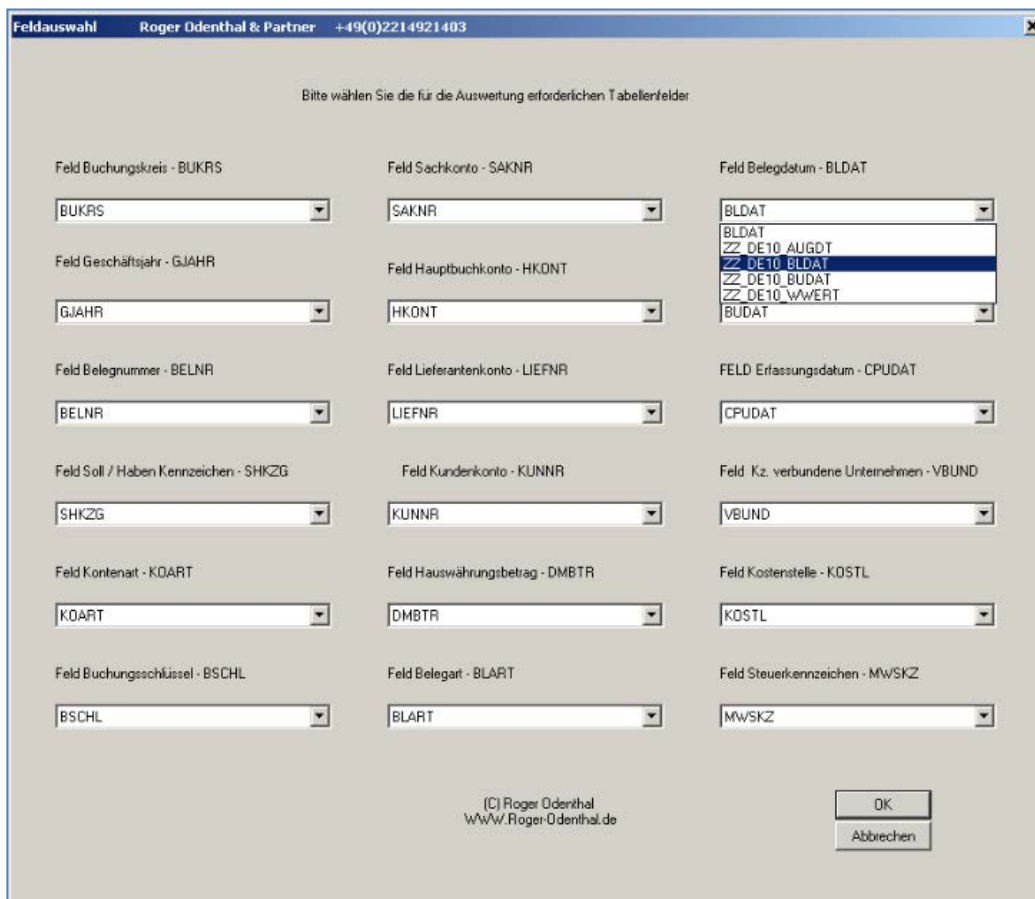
Feldauswahl Roger Odenthal & Partner +49(0)2214921403

Bitte wählen Sie die für die Auswertung erforderlichen Tabellenfelder

Feld Buchungskreis - BUKRS

BUKRS

Feld Geschäftsjahr - GJAHR

GJAHR

Feld Belegnummer - BELNR

BELNR

Feld Soll / Haben Kennzeichen - SHKZG

SHKZG

Feld Kontenart - KOART

KOART

Feld Buchungsschlüssel - BSCHL

BSCHL

Feld Sachkonto - SAKNR

SAKNR

Feld Hauptbuchkonto - HKONT

HKONT

Feld Lieferantenkonto - LIEFNR

LIEFNR

Feld Kundenkonto - KUNNR

KUNNR

Feld Hauswährungsbetrag - DMBTR

DMBTR

Feld Belegart - BLART

BLART

Feld Belegdatum - BLDAT

BLDAT

BLDAT
ZZ_DE10_AUGDT
ZZ_DE10_BLDAT
ZZ_DE10_BUDAT
ZZ_DE10_WWERT

BUDAT

FELD Erfassungsdatum - CPUDAT

CPUDAT

Feld Kz. verbundene Unternehmen - VBUND

VBUND

Feld Kostenstelle - KOSTL

KOSTL

Feld Steuerkennzeichen - MWSKZ

MWSKZ

(C) Roger Odenthal
WWW.Roger-Odenthal.de

OK

Abbrechen